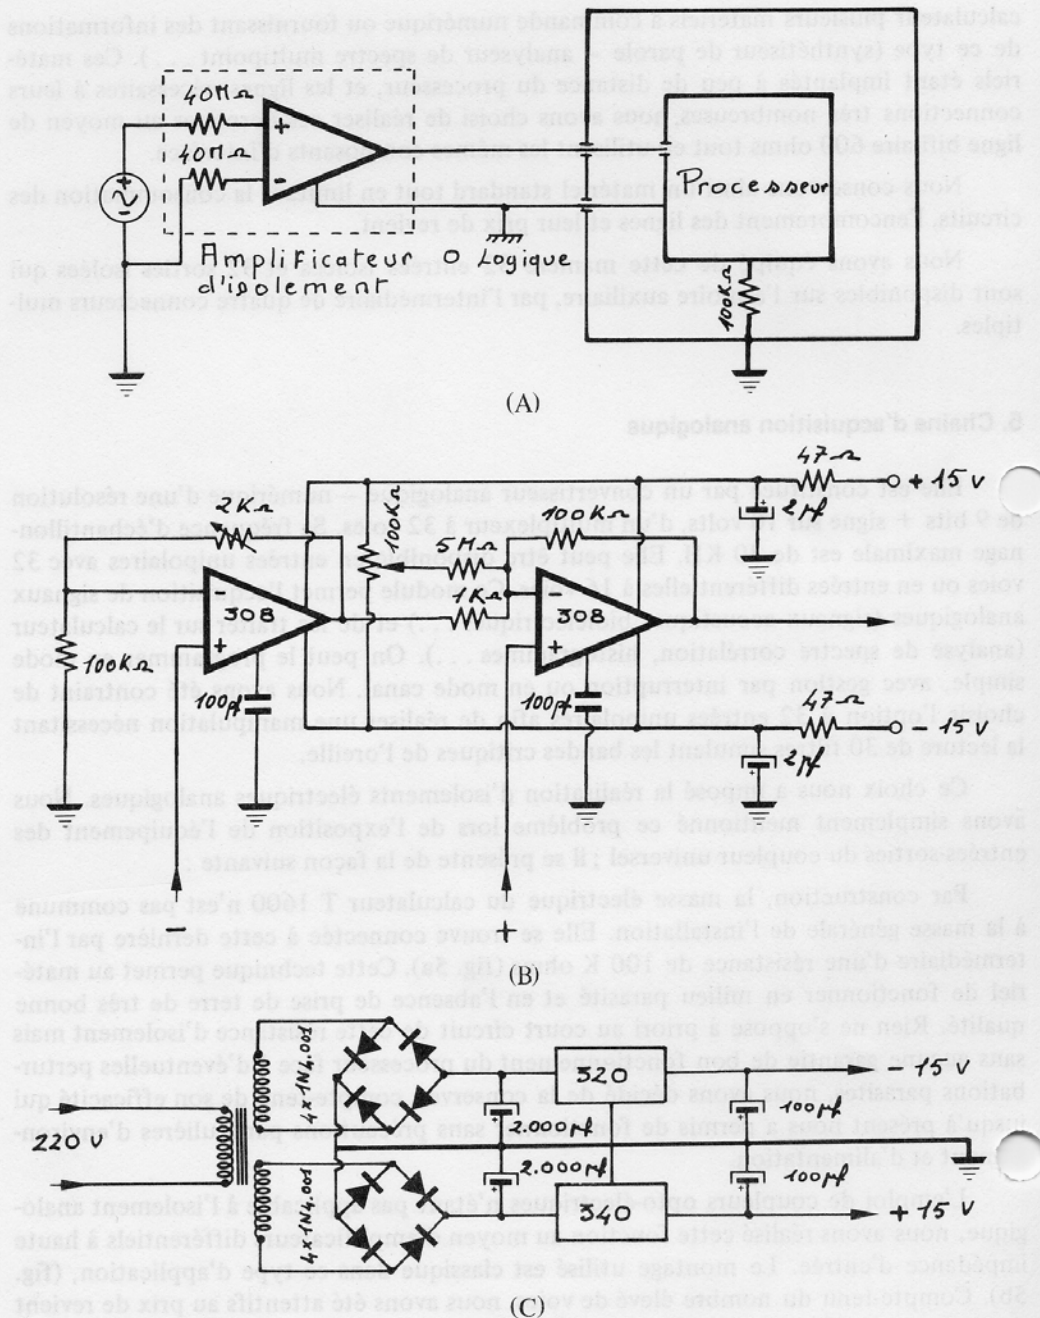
$40\,k\Omega$
$40\,k\Omega$
Processeur
Amplificateur d'isolement
0 Logique
100 K
(A)

$2\,k\Omega$
100 K
$5\,M\Omega$
$2\,k\Omega$
$100\,k\Omega$
$47\,\Omega$
+15 V
$2\,\mu F$
308
308
$100\,k\Omega$
100 pF
100 pF
$47\,\Omega$
−15 V
$2\,\mu F$
−
+
(B)

4×1N4001
4×1N4001
220 V
320
−15 V
2.000 µF
100 µF
2.000 µF
100 µF
340
+15 V
(C)